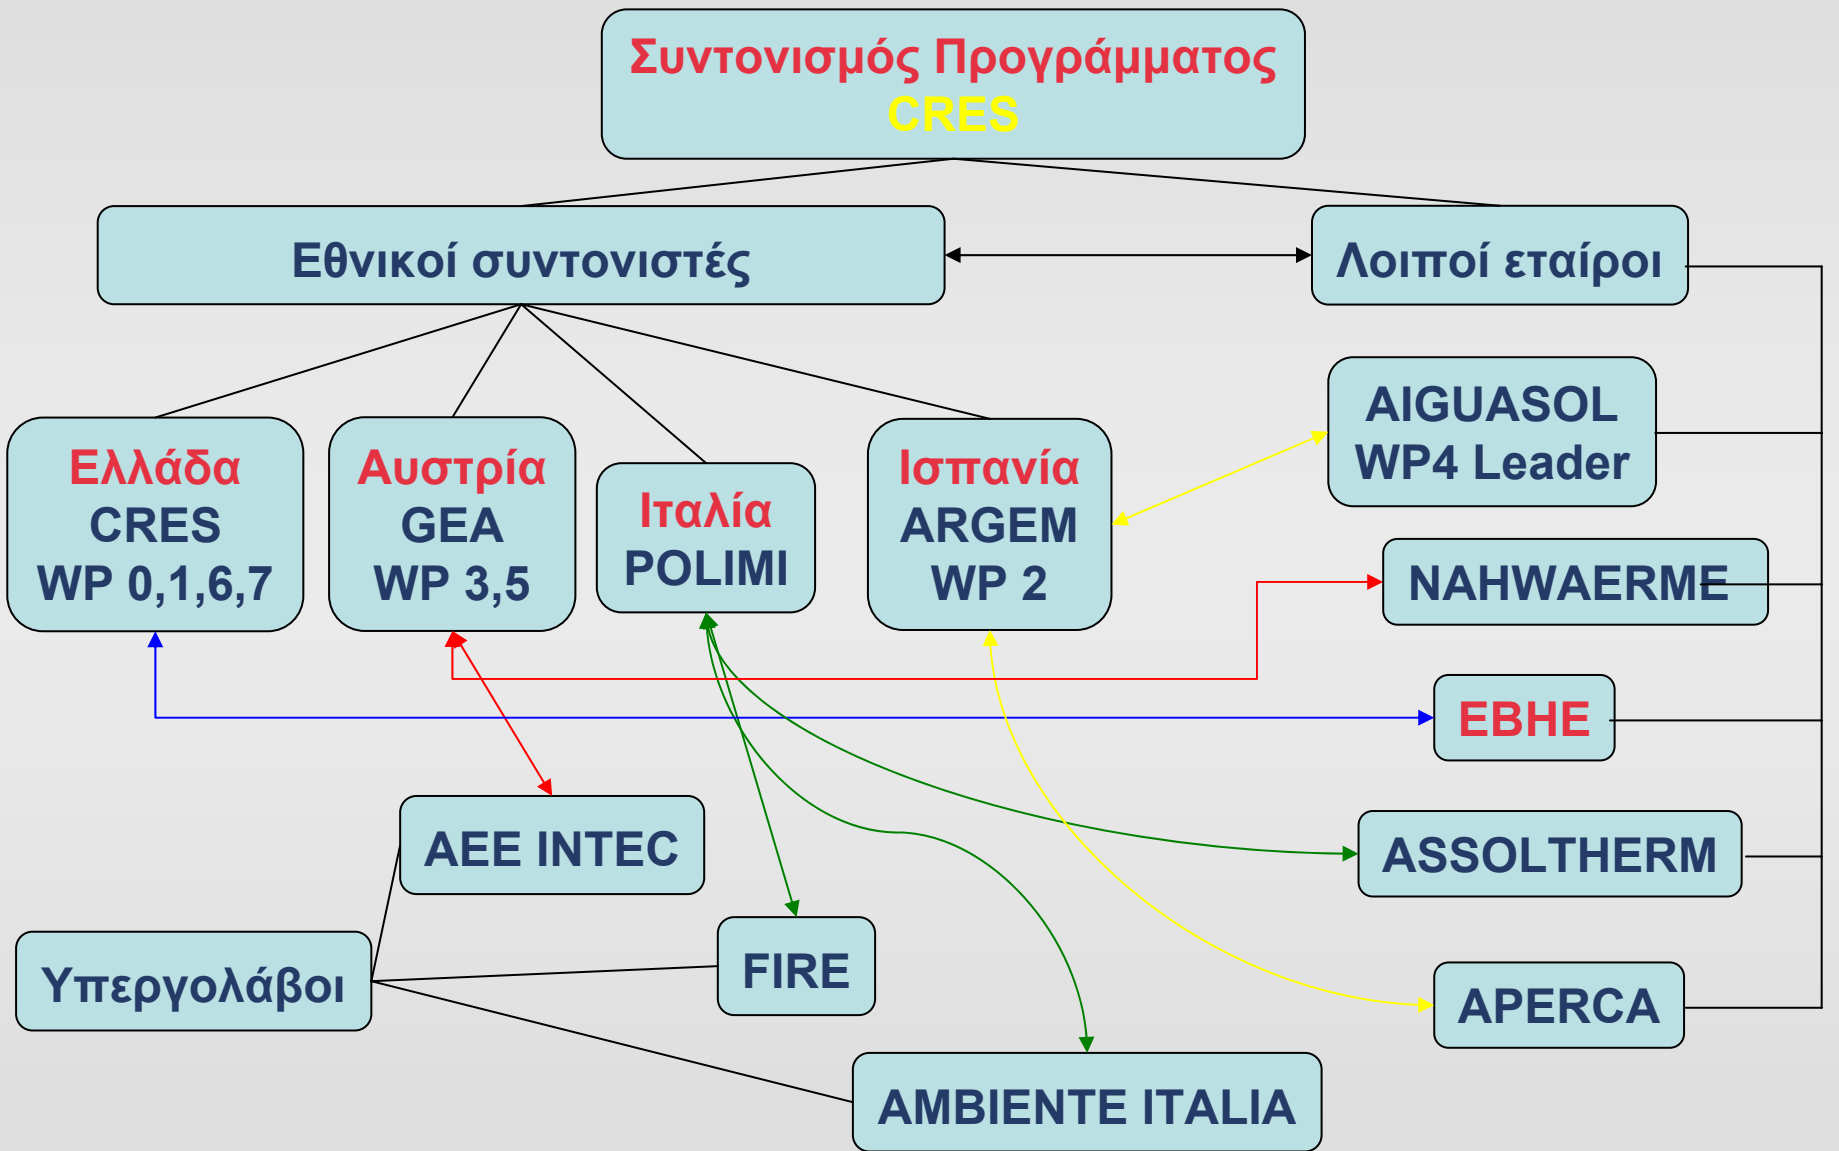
Συντονισμός Προγράμματος
CRES

Εθνικοί συντονιστές

Λοιποί εταίροι

Ελλάδα
CRES
WP 0,1,6,7

Αυστρία
GEA
WP 3,5

Ιταλία
POLIMI

Ισπανία
ARGEM
WP 2

AIGUASOL
WP4 Leader

NAHWAERME

EBHE

AEE INTEC

FIRE

ASSOLTHERM

Υπεργολάβοι

APERCA

AMBIENTE ITALIA